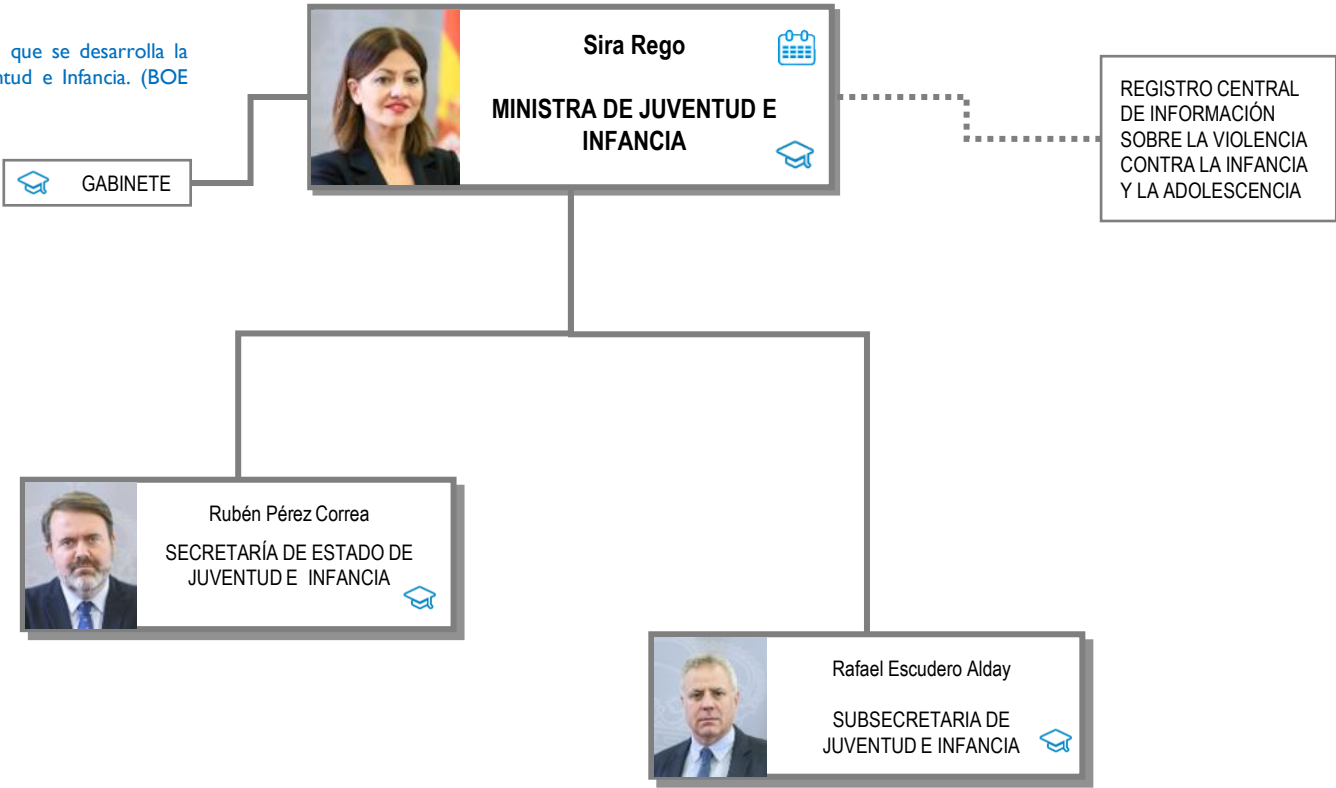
que se desarrolla la
ntud e Infancia. (BOE

Sira Rego

MINISTRA DE JUVENTUD E INFANCIA

REGISTRO CENTRAL DE INFORMACIÓN SOBRE LA VIOLENCIA CONTRA LA INFANCIA Y LA ADOLESCENCIA

GABINETE

Rubén Pérez Correa

SECRETARÍA DE ESTADO DE JUVENTUD E INFANCIA

Rafael Escudero Alday

SUBSECRETARIA DE JUVENTUD E INFANCIA